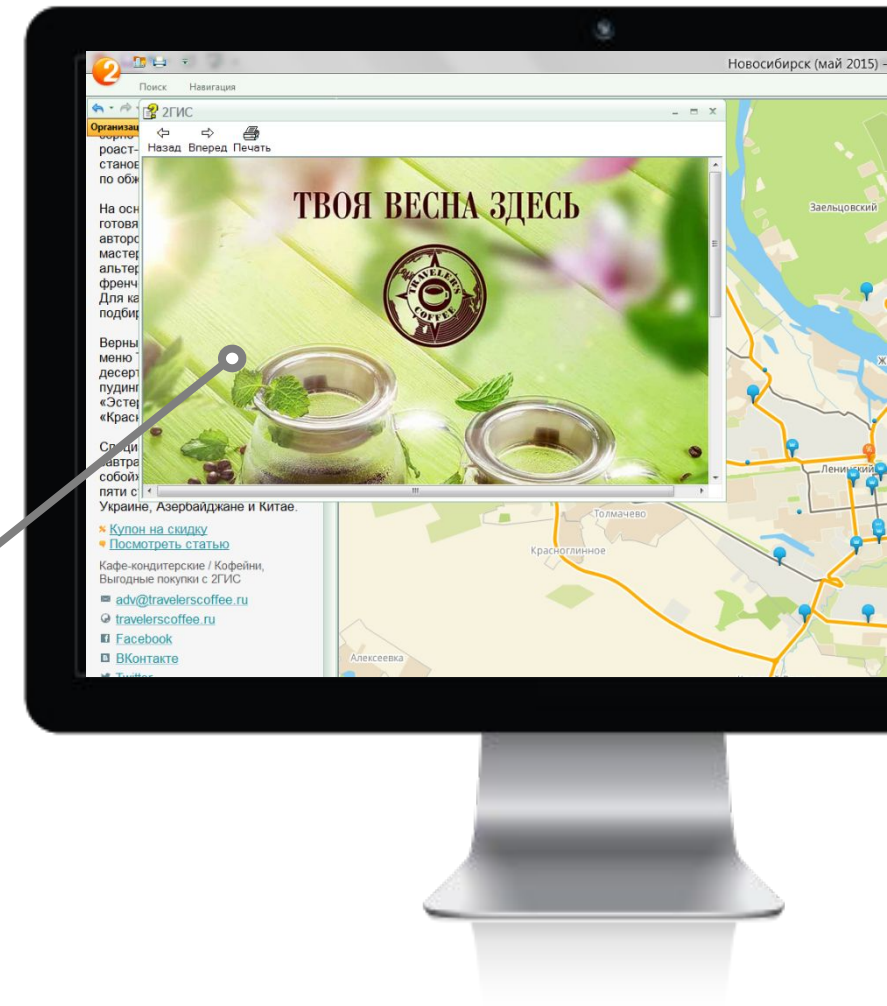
Новосибирск (май 2015) -

Поиск Навигация

Организац

роаст-
станов
по обж

На осн
готовя
авторс
мастер
альтер
френч
Для ка
подбир

Верны
меню
десерт
пудин
«Эстер
«Крас

Специ
завтра
собой
пяти с
Украине, Азербайджане и Китае.

Купон на скидку
Посмотреть статью

Кафе-кондитерские / Кофейни, Выгодные покупки с 2ГИС

adv@travelerscoffee.ru
travelerscoffee.ru
Facebook
ВКонтакте
Twitter

2ГИС
Назад Вперед Печать

ТВОЯ ВЕСНА ЗДЕСЬ

TRAVELERS COFFEE

Заельцовский
Ленинский
Толмачево
Криводановка
Красноглинное
Алексеевка